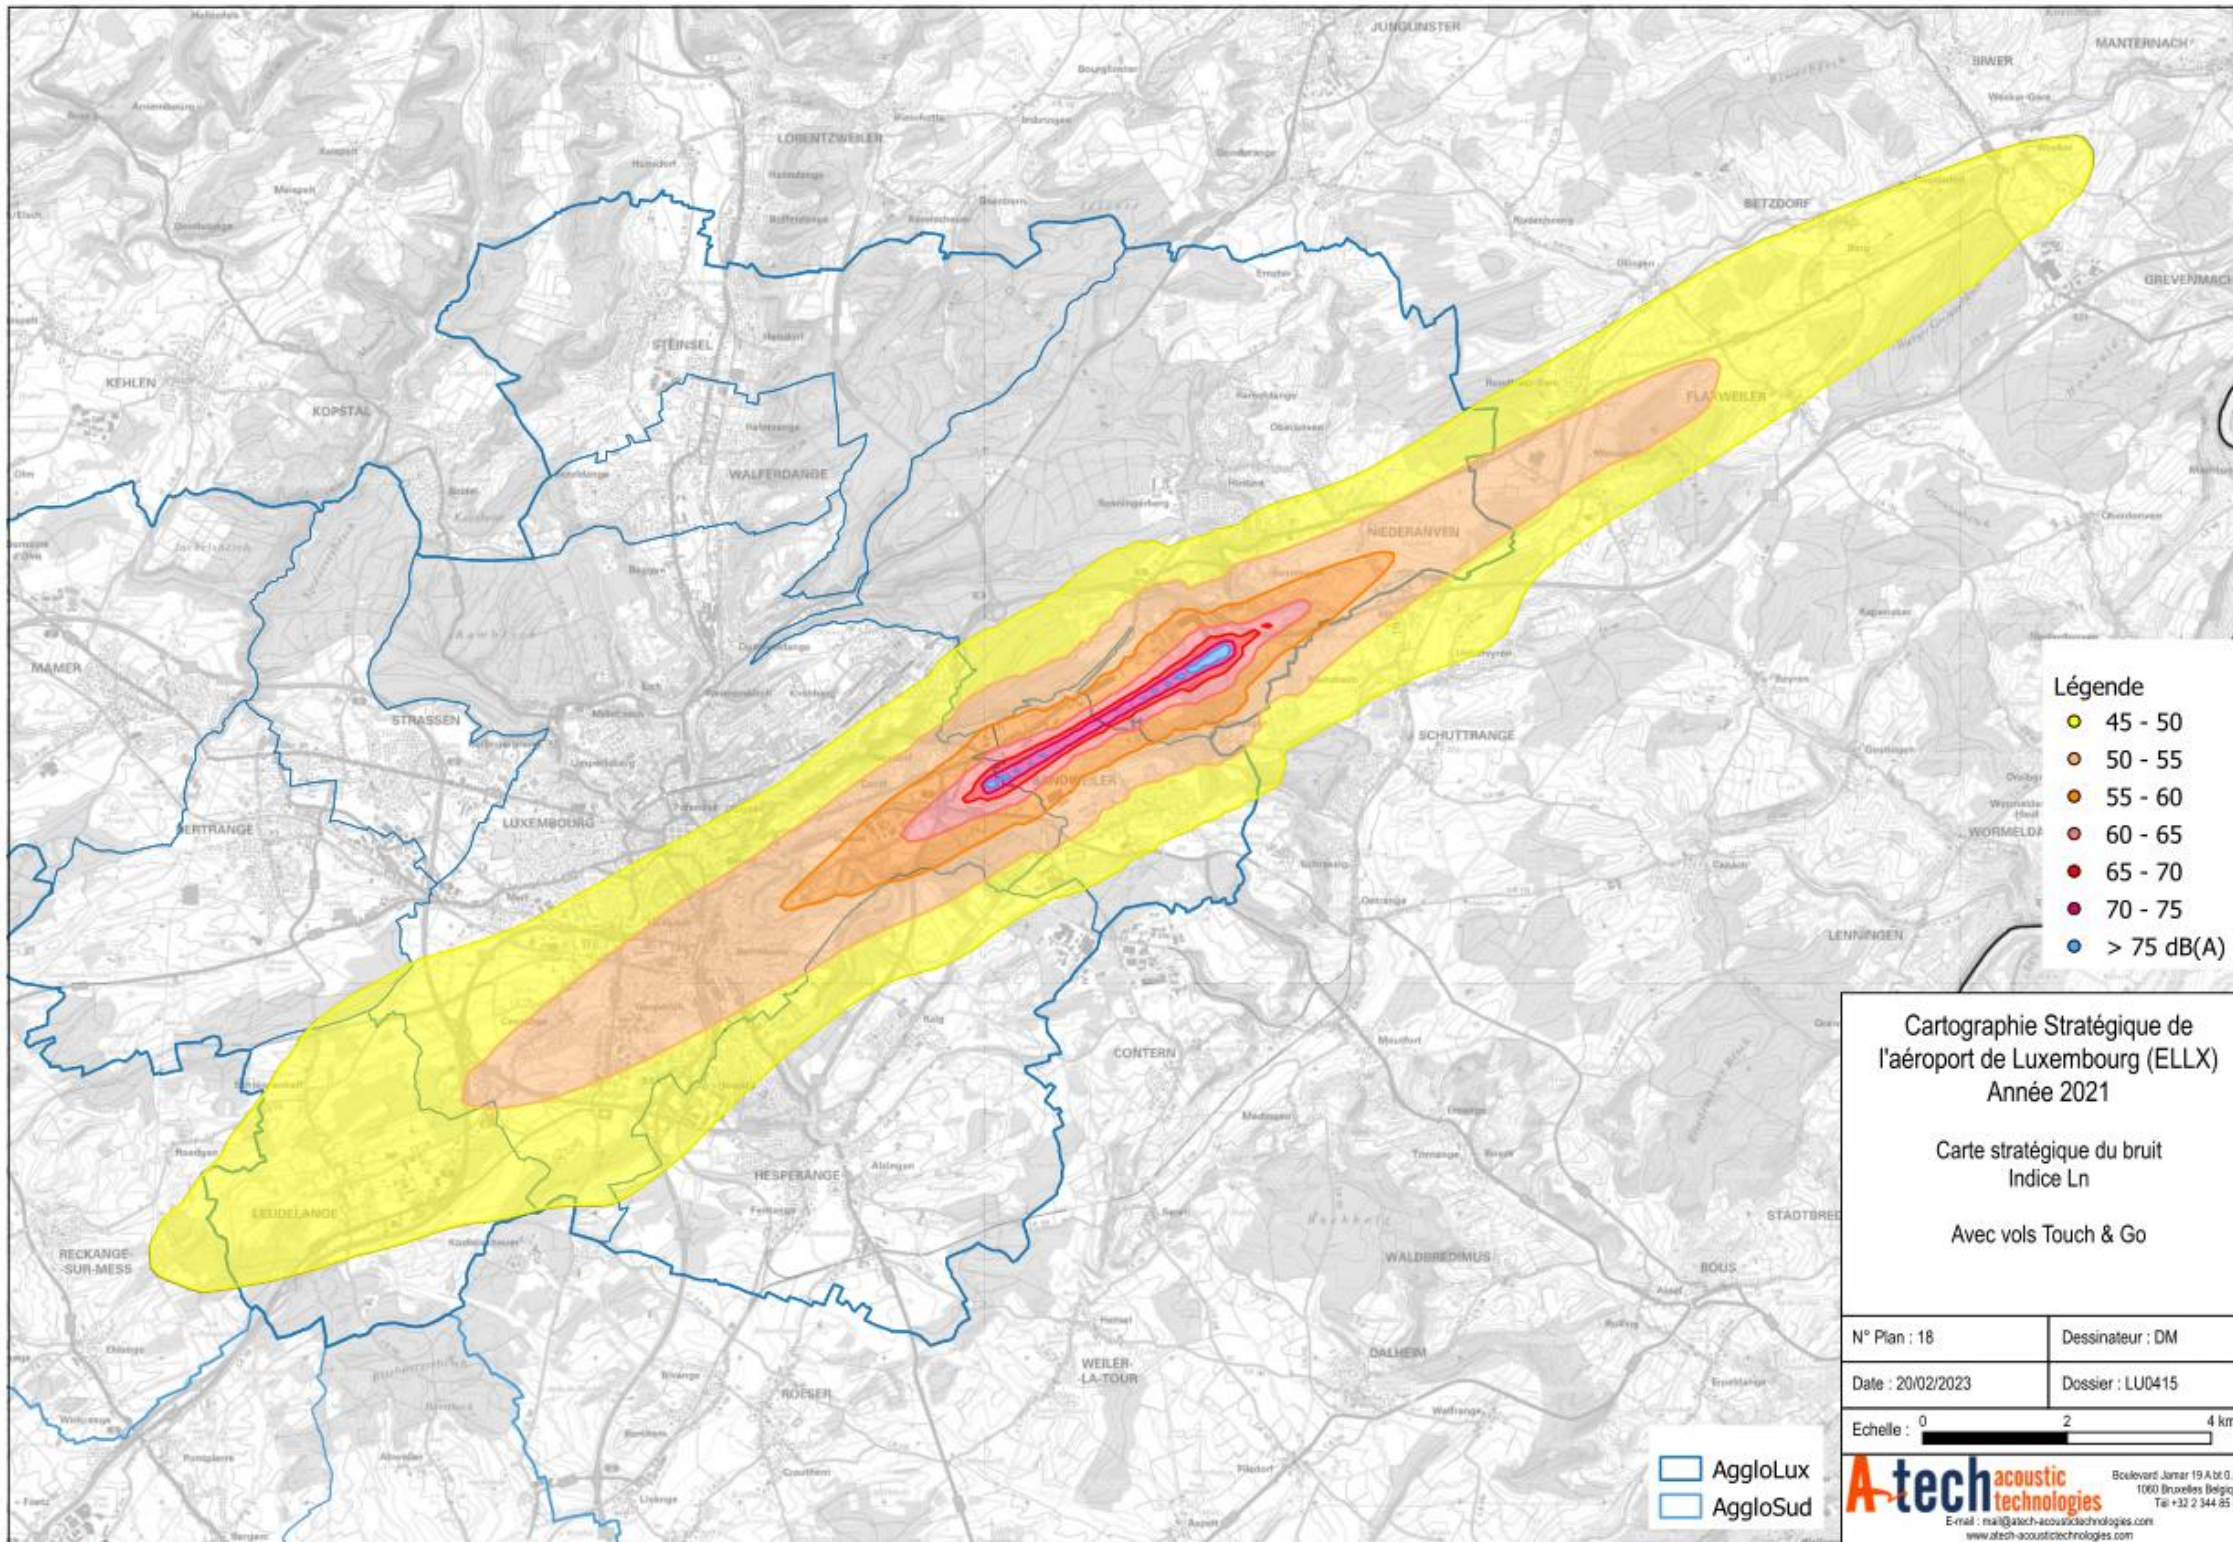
JUNGLINSTER
MANTERNACH
BIWER
LORENTZWEILER
BETZDORF
GREVENMACH
STEINSEL
KEHLEN
KOPSTAL
FLAXWEILER
WALFERDANGE
NIEDERANVEN
MAMER
STRASSEN
SCHUTTRANGE
BERTRANGE
LUXEMBOURG
SANDWEILER
WORMELDA
LENNINGEN
CONTERN
HESPERANGE
LEUDELANGE
RECKANGE-SUR-MESS
WALDBREDIMUS
BOUS
STADTBRED
WEILER-LA-TOUR
DALHEIM
ROESER

Légende
45 - 50
50 - 55
55 - 60
60 - 65
65 - 70
70 - 75
> 75 dB(A)

Cartographie Stratégique de l'aéroport de Luxembourg (ELLX)
Année 2021

Carte stratégique du bruit
Indice Ln

Avec vols Touch & Go

| N° Plan : 18 | Dessinateur : DM |
|---|---|
| Date : 20/02/2023 | Dossier : LU0415 |

Echelle : 0 2 4 km

AggloLux
AggloSud

A-tech acoustic technologies
Boulevard Jamar 19 A bt 0. 1060 Bruxelles Belgiq Tél +32 2 344 85
E-mail : mail@atech-acoustictechnologies.com
www.atech-acoustictechnologies.com